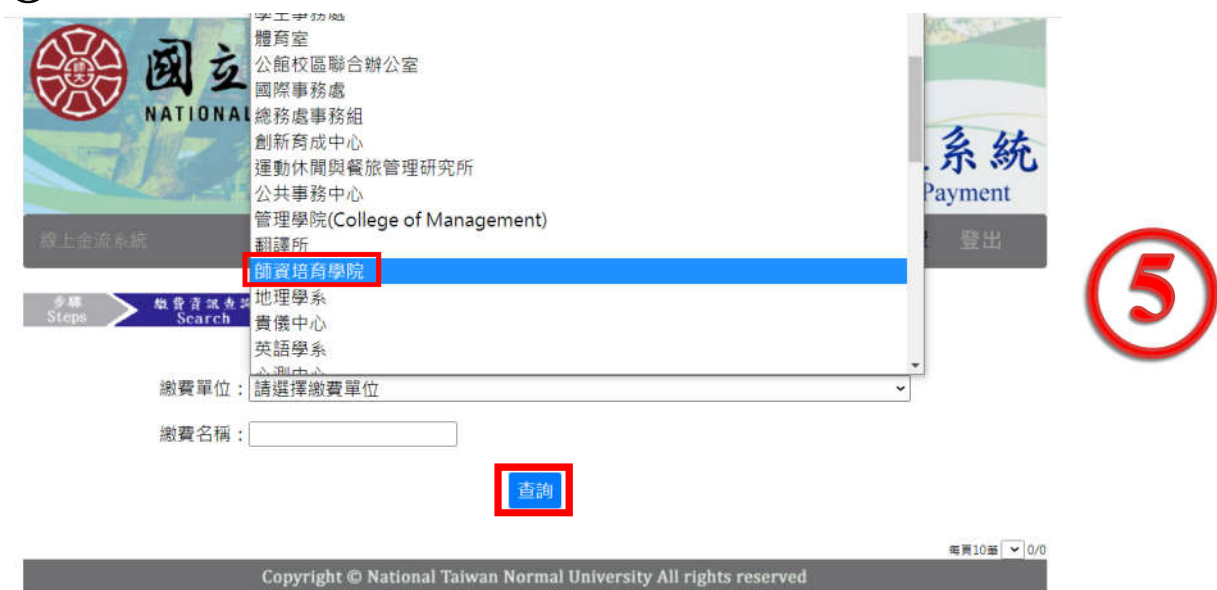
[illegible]
體育室
公館校區聯合辦公室
國際事務處
總務處事務組
創新育成中心
運動休閒與餐旅管理研究所
公共事務中心
管理學院(College of Management)
翻譯所
師資培育學院
地理學系
貴儀中心
英語學系
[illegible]

國立
NATIONAL
系統
Payment
線上金流系統
登出

⑤

步驟 Steps
繳費資訊查詢 Search

繳費單位：請選擇繳費單位
繳費名稱：
查詢

每頁10筆 0/0

Copyright © National Taiwan Normal University All rights reserved